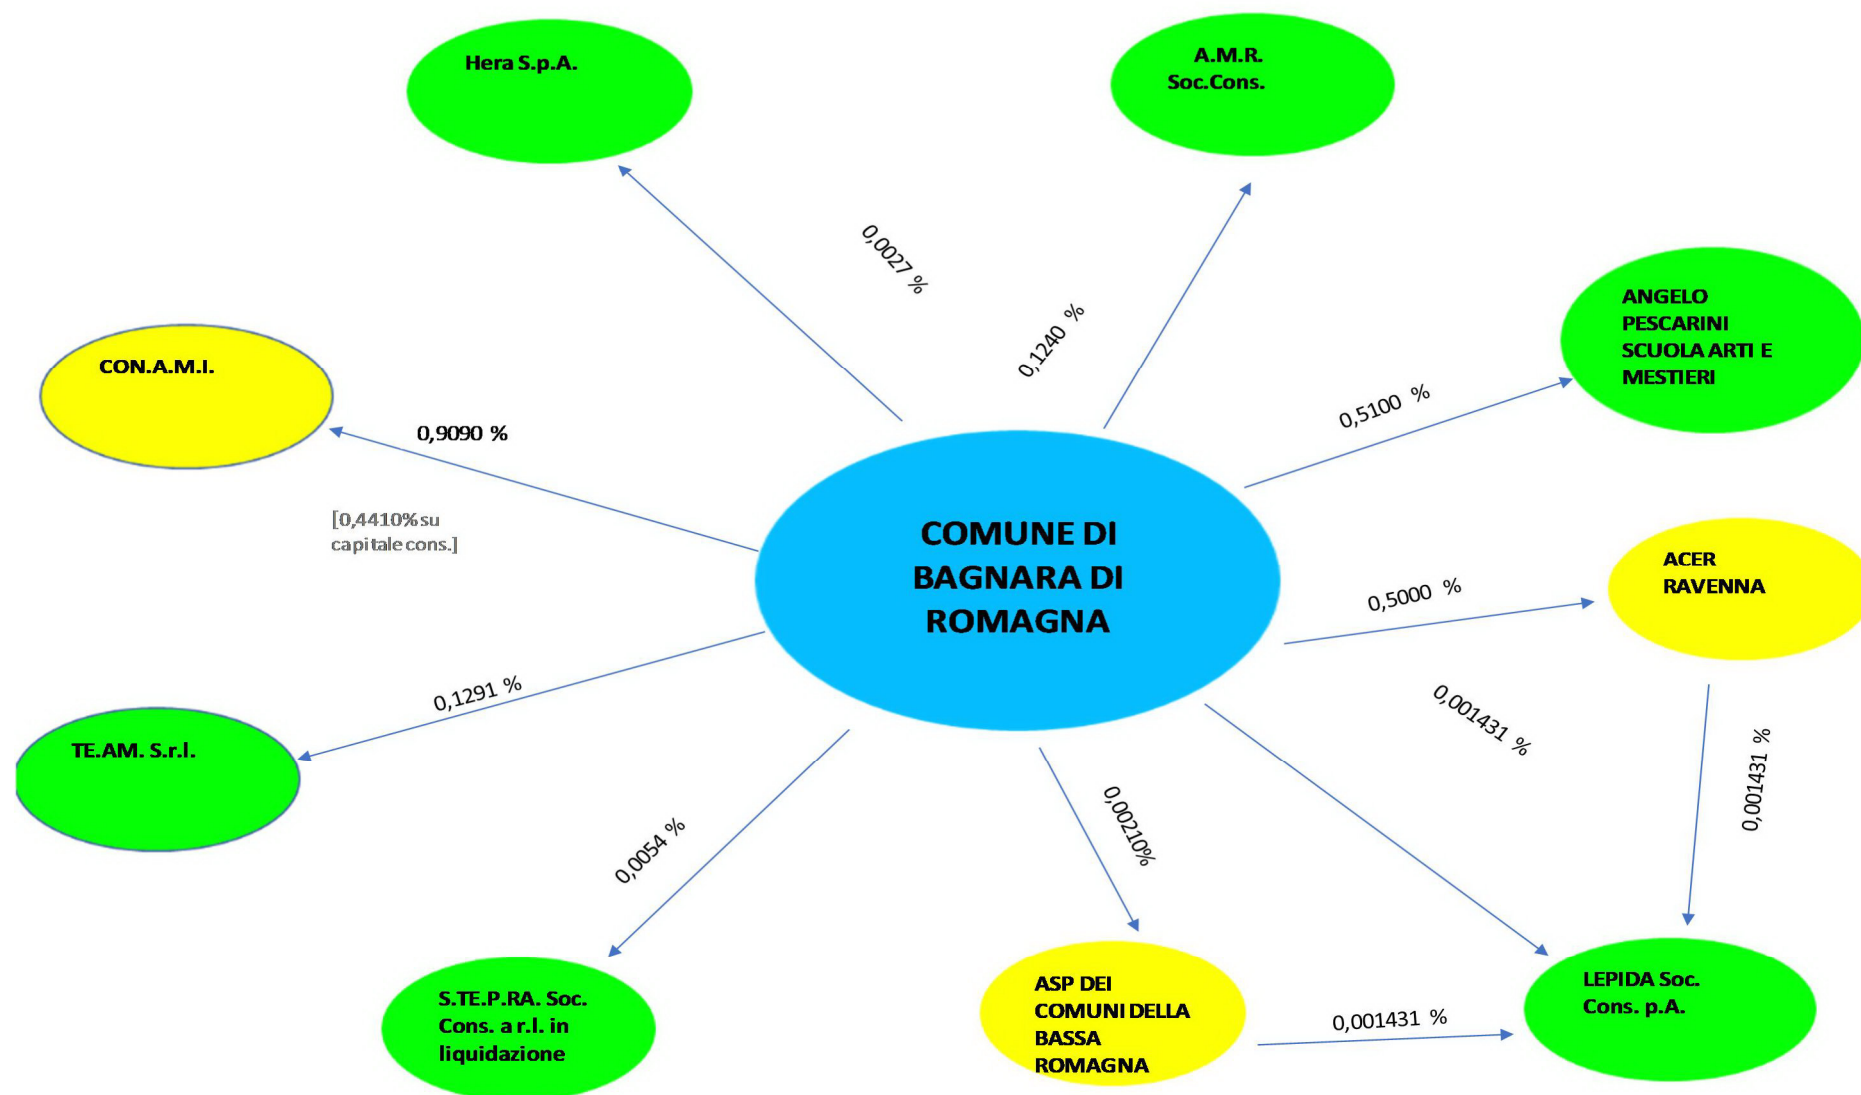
Hera S.p.A.

A.M.R.
Soc.Cons.

0,0027 %

0,1240 %

ANGELO PESCARINI SCUOLA ARTI E MESTIERI

CON.A.M.I.

0,9090 %

0,5100 %

[0,4410% su capitale cons.]

COMUNE DI BAGNARA DI ROMAGNA

ACER RAVENNA

0,5000 %

0,1291 %

0,001431 %

TE.AM. S.r.l.

0,001431 %

0,0054 %

0,00210%

S.TE.P.RA. Soc. Cons. a r.l. in liquidazione

ASP DEI COMUNI DELLA BASSA ROMAGNA

0,001431 %

LEPIDA Soc. Cons. p.A.